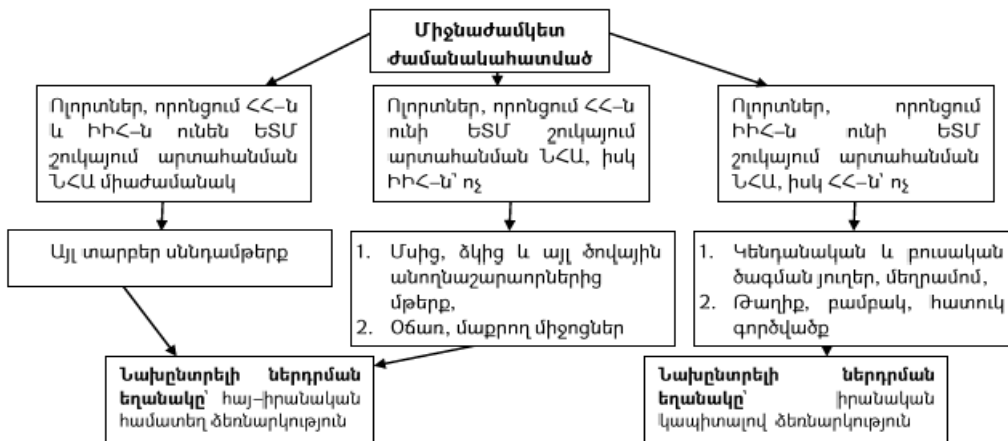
Միջնաժամկետ ժամանակահատված

Ոլորտներ, որոնցում ՀՀ–ն և ԻԻՀ–ն ունեն ԵՏՄ շուկայում արտահանման ՆՀԱ միաժամանակ

Ոլորտներ, որոնցում ՀՀ–ն ունի ԵՏՄ շուկայում արտահանման ՆՀԱ, իսկ ԻԻՀ–ն՝ ոչ

Ոլորտներ, որոնցում ԻԻՀ–ն ունի ԵՏՄ շուկայում արտահանման ՆՀԱ, իսկ ՀՀ–ն՝ ոչ

Այլ տարբեր սննդամթերք

1. Մսից, ձկից և այլ ծովային անողնաշարավորներից մթերք,
2. Օճառ, մաքրող միջոցներ

1. Կենդանական և բուսական ծագման յուղեր, մեղրամոմ,
2. Թաղիք, բամբակ, հատուկ գործվածք

Նախընտրելի ներդրման եղանակը՝ հայ–իրանական համատեղ ձեռնարկություն

Նախընտրելի ներդրման եղանակը՝ իրանական կապիտալով ձեռնարկություն